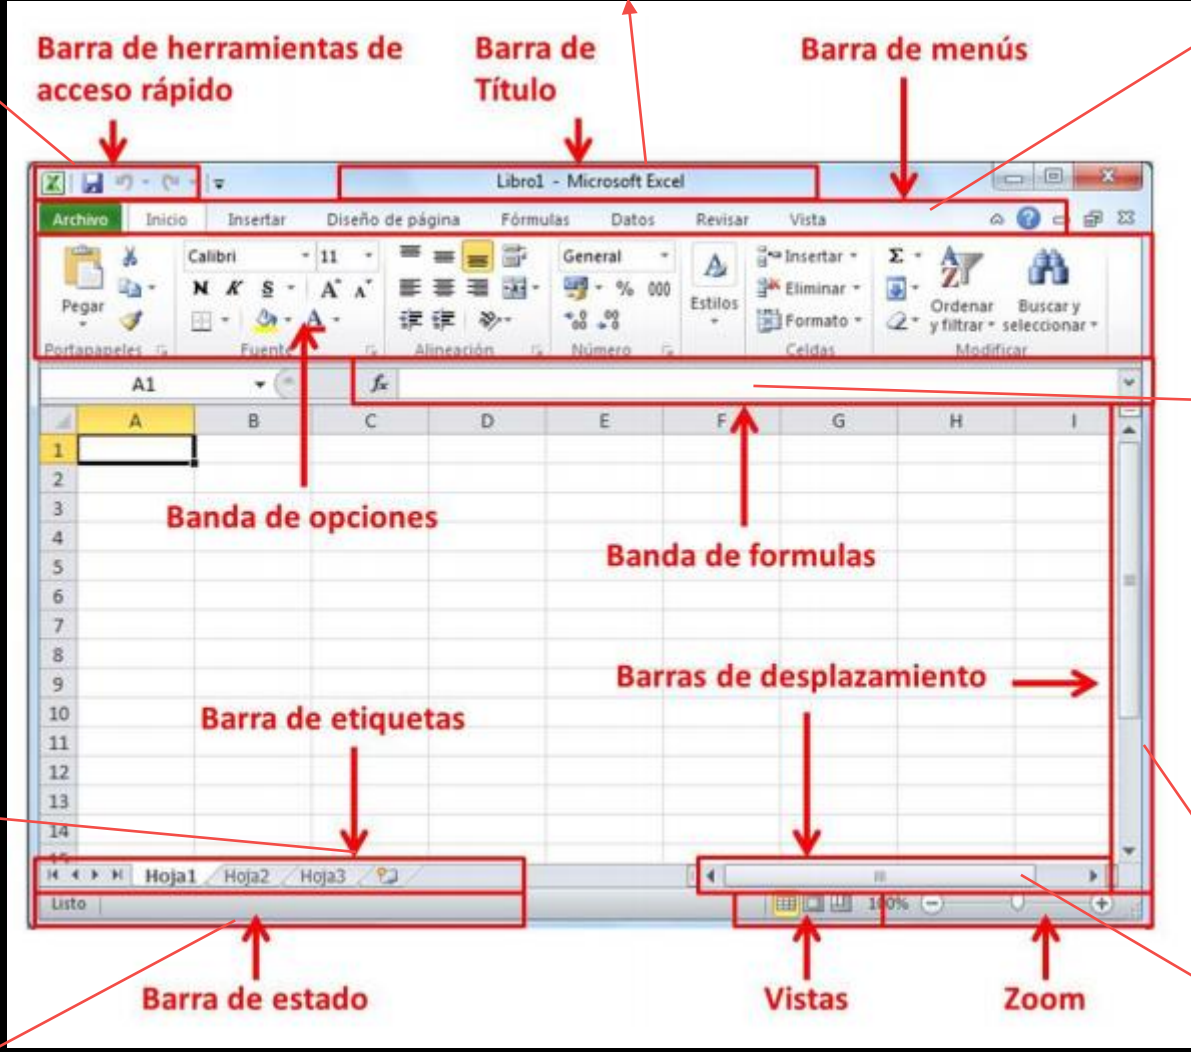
Barra de herramientas de acceso rápido

Barra de Título

Barra de menús

Libro1 - Microsoft Excel

Archivo | Inicio | Insertar | Diseño de página | Fórmulas | Datos | Revisar | Vista

Pegar

Portapapeles

Calibri 11

N K S

A A

Fuente

Alineación

General

% 000

Número

Estilos

Insertar

Eliminar

Formato

Celdas

Σ

Ordenar y filtrar

Buscar y seleccionar

Modificar

A1

fx

A B C D E F G H I

1
2
3
4
5
6
7
8
9
10
11
12
13
14

Banda de opciones

Banda de formulas

Barras de desplazamiento

Barra de etiquetas

Hoja1 Hoja2 Hoja3

Listo

100%

Barra de estado

Vistas

Zoom